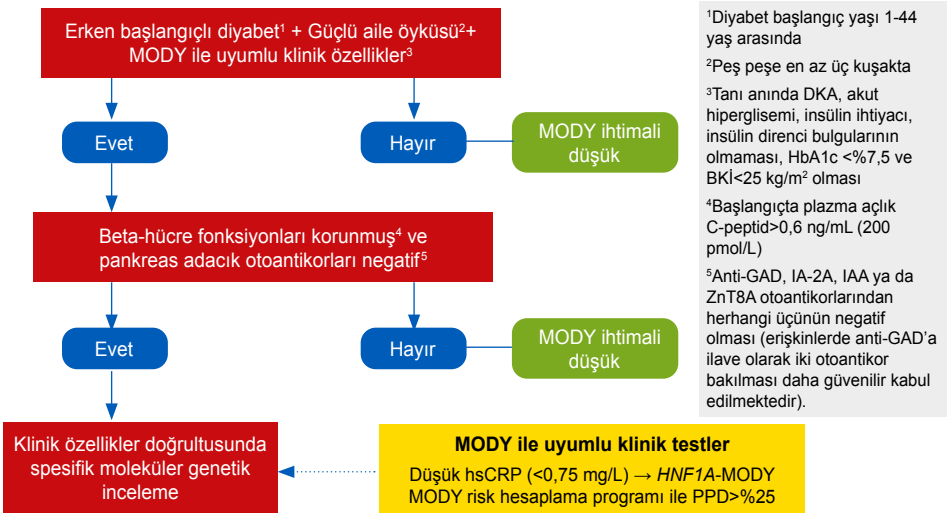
Erken başlangıçlı diyabet¹ + Güçlü aile öyküsü²+ MODY ile uyumlu klinik özellikler³

Evet

Hayır

MODY ihtimali düşük

Beta-hücre fonksiyonları korunmuş⁴ ve pankreas adacık otoantikorları negatif⁵

Evet

Hayır

MODY ihtimali düşük

Klinik özellikler doğrultusunda spesifik moleküler genetik inceleme

MODY ile uyumlu klinik testler

Düşük hsCRP (<0,75 mg/L) → *HNF1A*-MODY
MODY risk hesaplama programı ile PPD>%25

¹Diyabet başlangıç yaşı 1-44 yaş arasında

²Peş peşe en az üç kuşakta

³Tanı anında DKA, akut hiperglisemi, insülin ihtiyacı, insülin direnci bulgularının olmaması, HbA1c <%7,5 ve BKİ<25 kg/m² olması

⁴Başlangıçta plazma açlık C-peptid>0,6 ng/mL (200 pmol/L)

⁵Anti-GAD, IA-2A, IAA ya da ZnT8A otoantikorlarından herhangi üçünün negatif olması (erişkinlerde anti-GAD'a ilave olarak iki otoantikor bakılması daha güvenilir kabul edilmektedir).